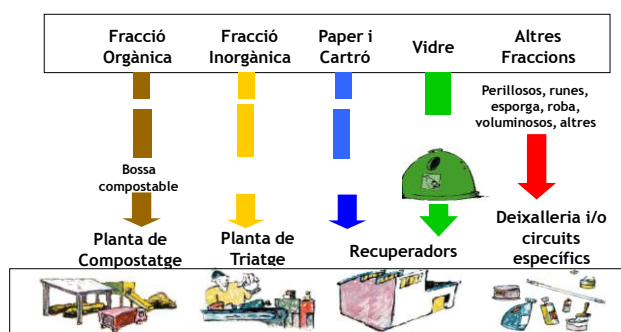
Fracció Orgànica

Fracció Inorgànica

Paper i Cartró

Vidre

Altres Fraccions

Perillosos, runes, esporga, roba, voluminosos, altres

Bossa compostable

Planta de Compostatge

Planta de Triatge

Recuperadors

Deixalleria i/o circuits específics